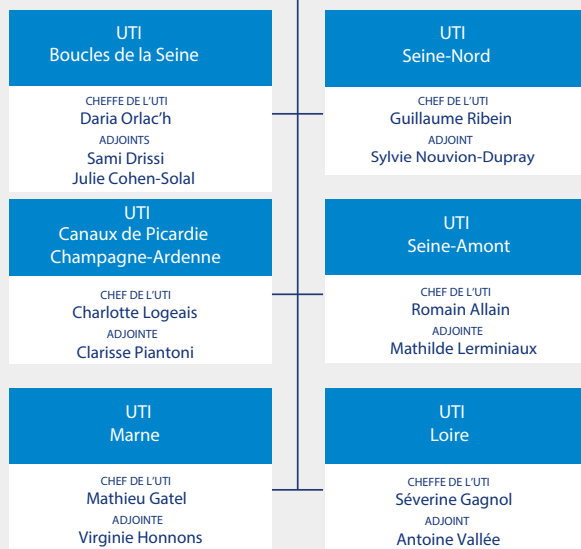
UTI
Boucles de la Seine

CHEFFE DE L'UTI
Daria Orlac'h
ADJOINTS
Sami Drissi
Julie Cohen-Solal

UTI
Seine-Nord

CHEF DE L'UTI
Guillaume Ribein
ADJOINT
Sylvie Nouvion-Dupray

UTI
Canaux de Picardie
Champagne-Ardenne

CHEF DE L'UTI
Charlotte Logeais
ADJOINTE
Clarisse Piantoni

UTI
Seine-Amont

CHEF DE L'UTI
Romain Allain
ADJOINTE
Mathilde Lerminiaux

UTI
Marne

CHEF DE L'UTI
Mathieu Gatel
ADJOINTE
Virginie Honnons

UTI
Loire

CHEFFE DE L'UTI
Séverine Gagnol
ADJOINT
Antoine Vallée